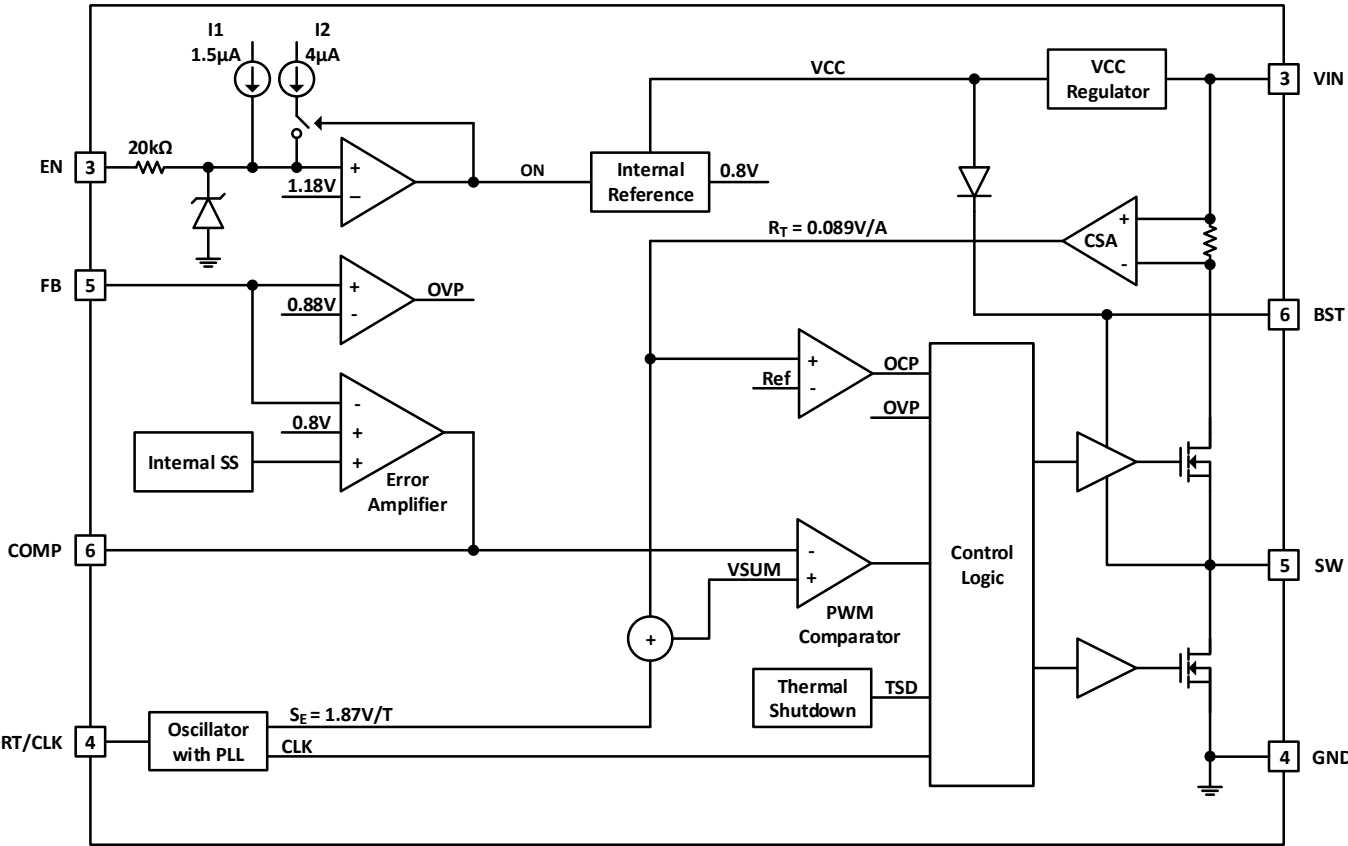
I1
1.5μA
I2
4μA
VCC
VCC Regulator
3 VIN
EN 3
20kΩ
+
1.18V
–
ON
Internal Reference
0.8V
$R_T$ = 0.089V/A
+
CSA
-
FB 5
+
0.88V
-
OVP
6 BST
+
Ref
-
OCP
OVP
-
0.8V
+
Internal SS
+
Error Amplifier
COMP 6
-
VSUM
+
PWM Comparator
Control Logic
5 SW
+
Thermal Shutdown
TSD
RT/CLK 4
Oscillator with PLL
$S_E$ = 1.87V/T
CLK
4 GND